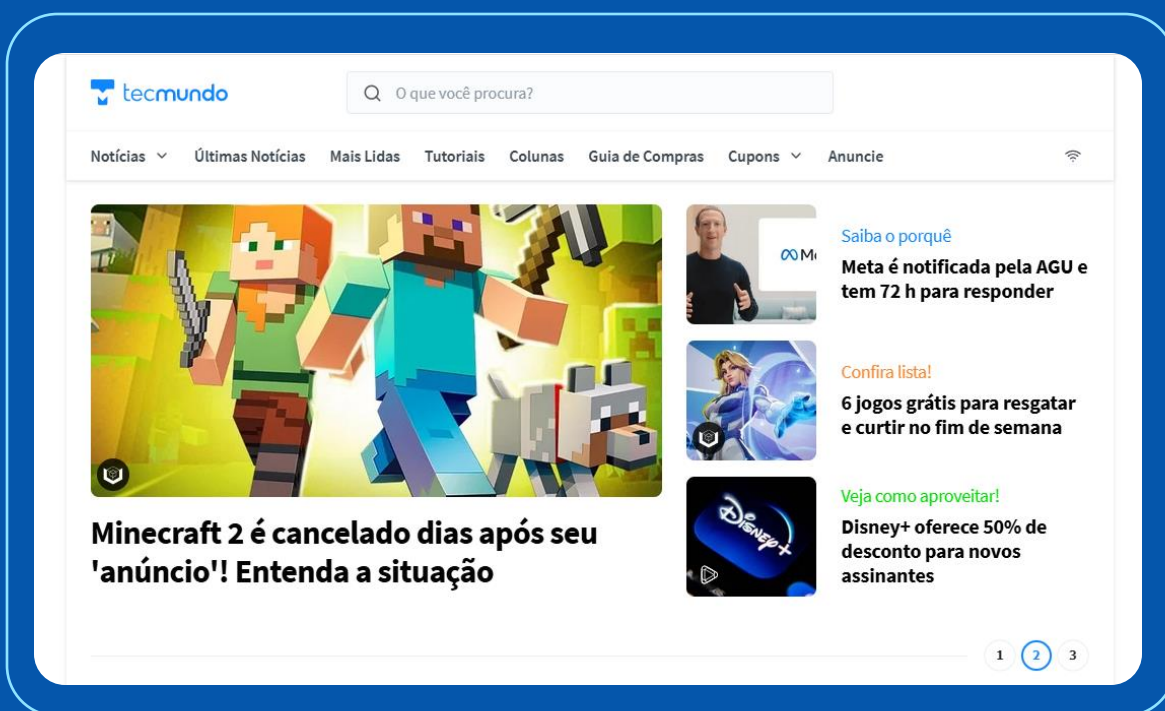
tecmundo

O que você procura?

Notícias Últimas Notícias Mais Lidas Tutoriais Colunas Guia de Compras Cupons Anuncie

Minecraft 2 é cancelado dias após seu 'anúncio'! Entenda a situação

∞ M

Saiba o porquê

Meta é notificada pela AGU e tem 72 h para responder

Confira lista!

6 jogos grátis para resgatar e curtir no fim de semana

Disney+

Veja como aproveitar!

Disney+ oferece 50% de desconto para novos assinantes

1 2 3